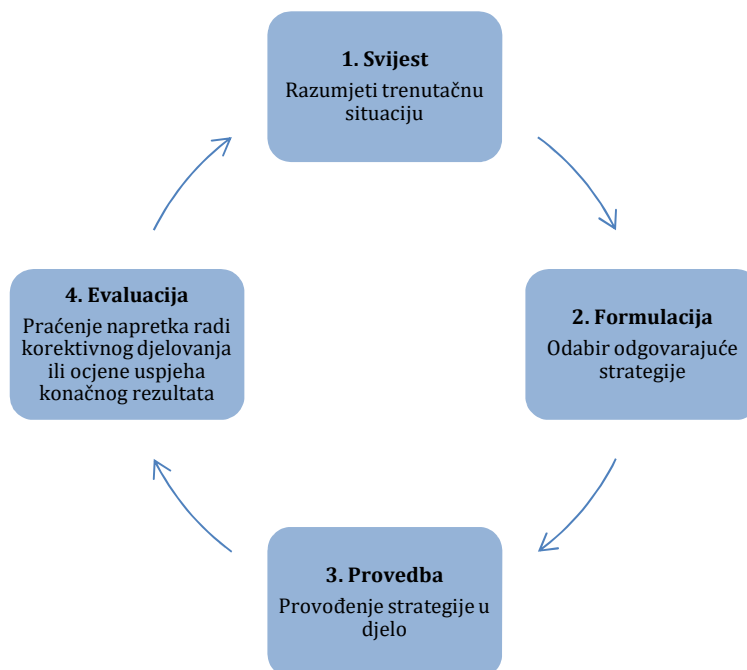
1. Svijest
Razumjeti trenutačnu situaciju

2. Formulacija
Odabir odgovarajuće strategije

3. Provedba
Provođenje strategije u djelo

4. Evaluacija
Praćenje napretka radi korektivnog djelovanja ili ocjene uspjeha konačnog rezultata